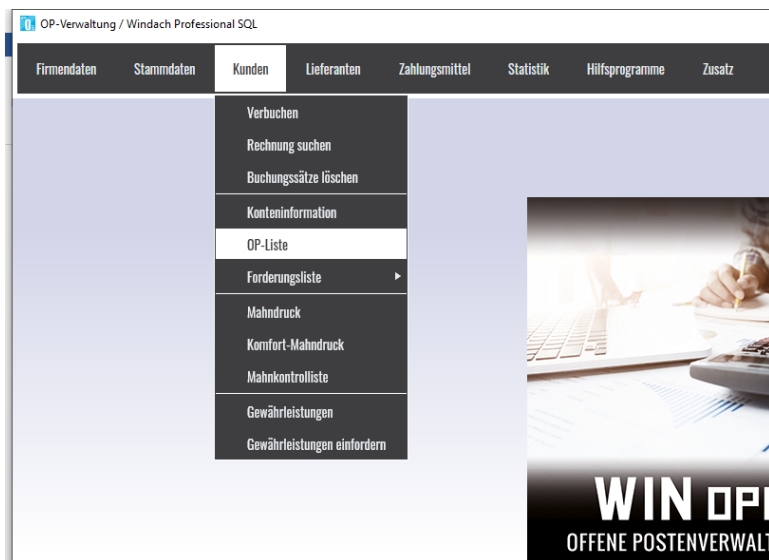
OP-Verwaltung / Windach Professional SQL

Firmendaten Stammdaten Kunden Lieferanten Zahlungsmittel Statistik Hilfsprogramme Zusatz

Verbuchen
Rechnung suchen
Buchungssätze löschen
Konteninformation
OP-Liste
Forderungsliste
Mahndruck
Komfort-Mahndruck
Mahnkontrolliste
Gewährleistungen
Gewährleistungen einfordern

WIN OP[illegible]
OFFENE POSTENVERWALT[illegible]